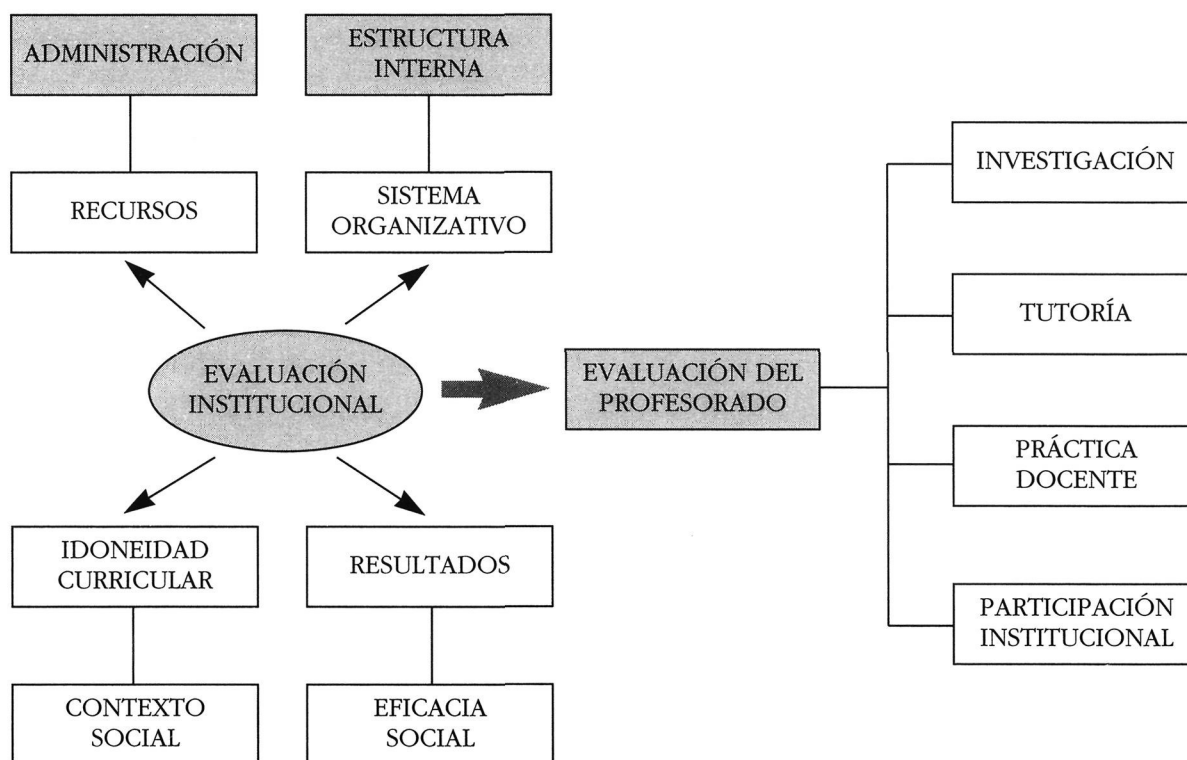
ADMINISTRACIÓN

ESTRUCTURA INTERNA

RECURSOS

SISTEMA ORGANIZATIVO

EVALUACIÓN INSTITUCIONAL

EVALUACIÓN DEL PROFESORADO

INVESTIGACIÓN

TUTORÍA

PRÁCTICA DOCENTE

PARTICIPACIÓN INSTITUCIONAL

IDONEIDAD CURRICULAR

RESULTADOS

CONTEXTO SOCIAL

EFICACIA SOCIAL